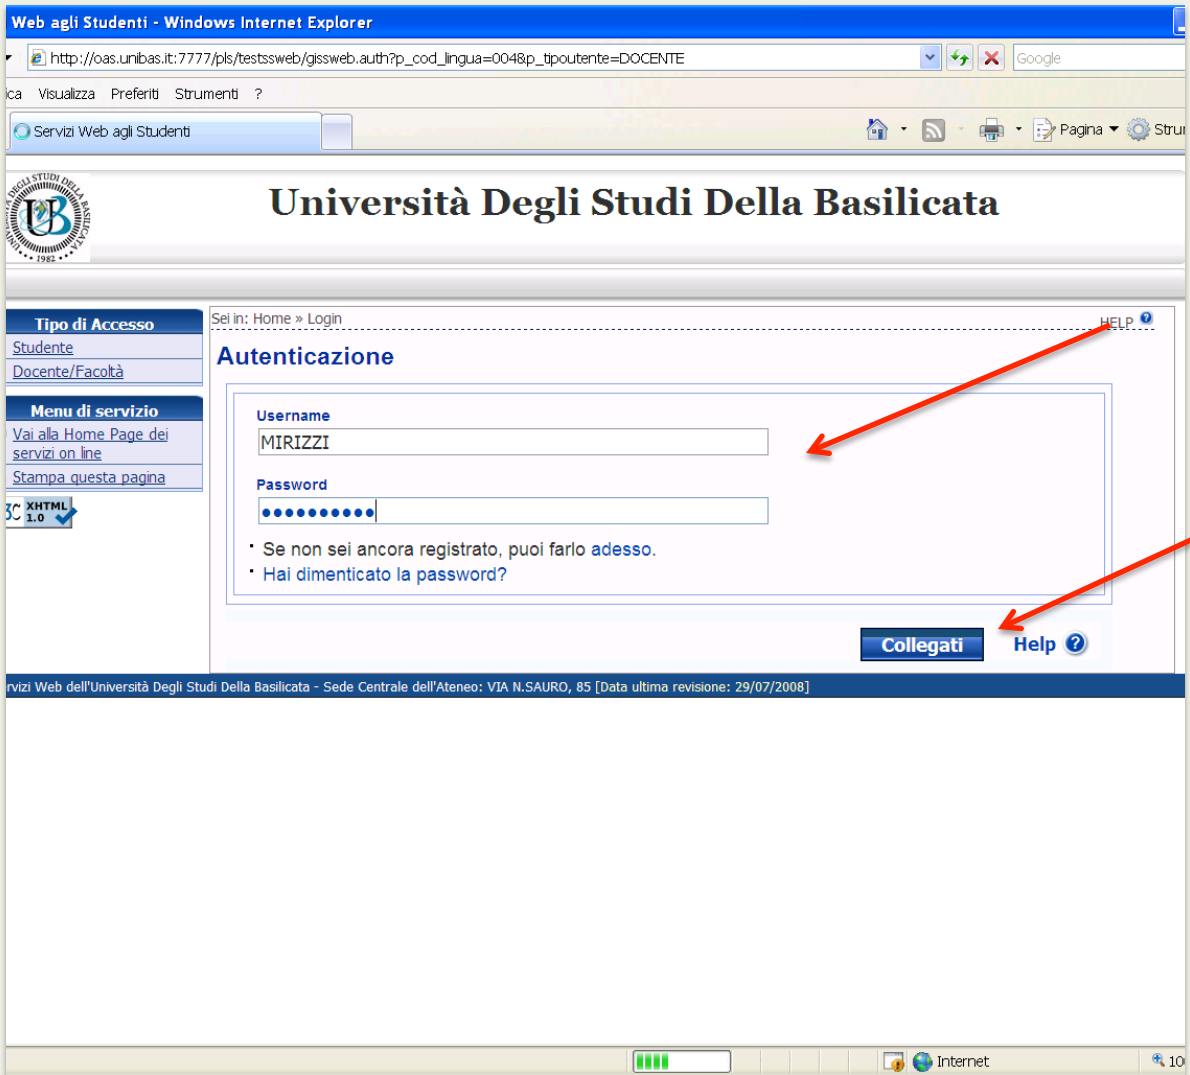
Web agli Studenti - Windows Internet Explorer

http://oas.unibas.it:7777/pls/testssweb/gissweb.auth?p_cod_lingua=004&p_tipoutente=DOCENTE

Google

ica Visualizza Preferiti Strumenti ?

Servizi Web agli Studenti

Pagina Stru

Università Degli Studi Della Basilicata

Tipo di Accesso
Studente
Docente/Facoltà

Menu di servizio
Vai alla Home Page dei servizi on line
Stampa questa pagina

XHTML 1.0

Sei in: Home » Login

HELP

Autenticazione

Username
MIRIZZI

Password
••••••••••

Se non sei ancora registrato, puoi farlo adesso.
Hai dimenticato la password?

Collegati

Help

rvizi Web dell'Università Degli Studi Della Basilicata - Sede Centrale dell'Ateneo: VIA N.SAURO, 85 [Data ultima revisione: 29/07/2008]

Internet

10